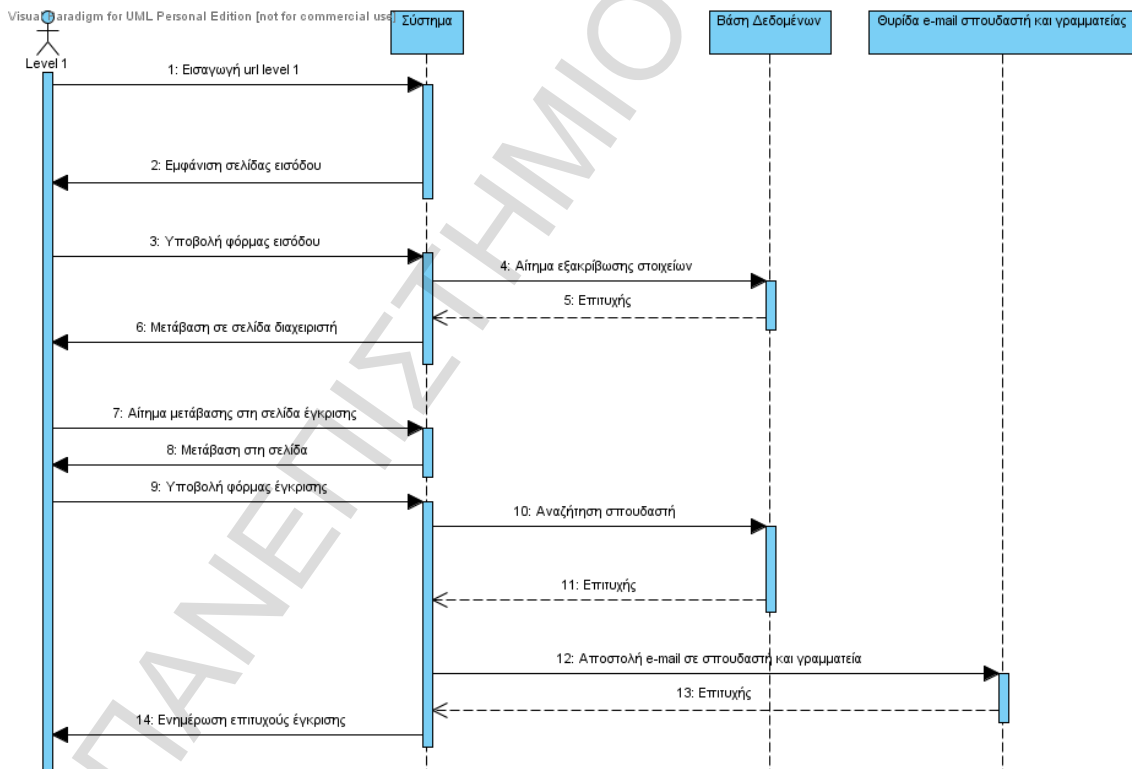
Visual Paradigm for UML Personal Edition [not for commercial use]

Level 1

Σύστημα

Βάση Δεδομένων

Θυρίδα e-mail σπουδαστή και γραμματείας

1: Εισαγωγή url level 1

2: Εμφάνιση σελίδας εισόδου

3: Υποβολή φόρμας εισόδου

4: Αίτημα εξακρίβωσης στοιχείων

5: Επιτυχής

6: Μετάβαση σε σελίδα διαχειριστή

7: Αίτημα μετάβασης στη σελίδα έγκρισης

8: Μετάβαση στη σελίδα

9: Υποβολή φόρμας έγκρισης

10: Αναζήτηση σπουδαστή

11: Επιτυχής

12: Αποστολή e-mail σε σπουδαστή και γραμματεία

13: Επιτυχής

14: Ενημέρωση επιτυχούς έγκρισης

ΠΑΝΕΠΙΣΤΗΜΙΟ